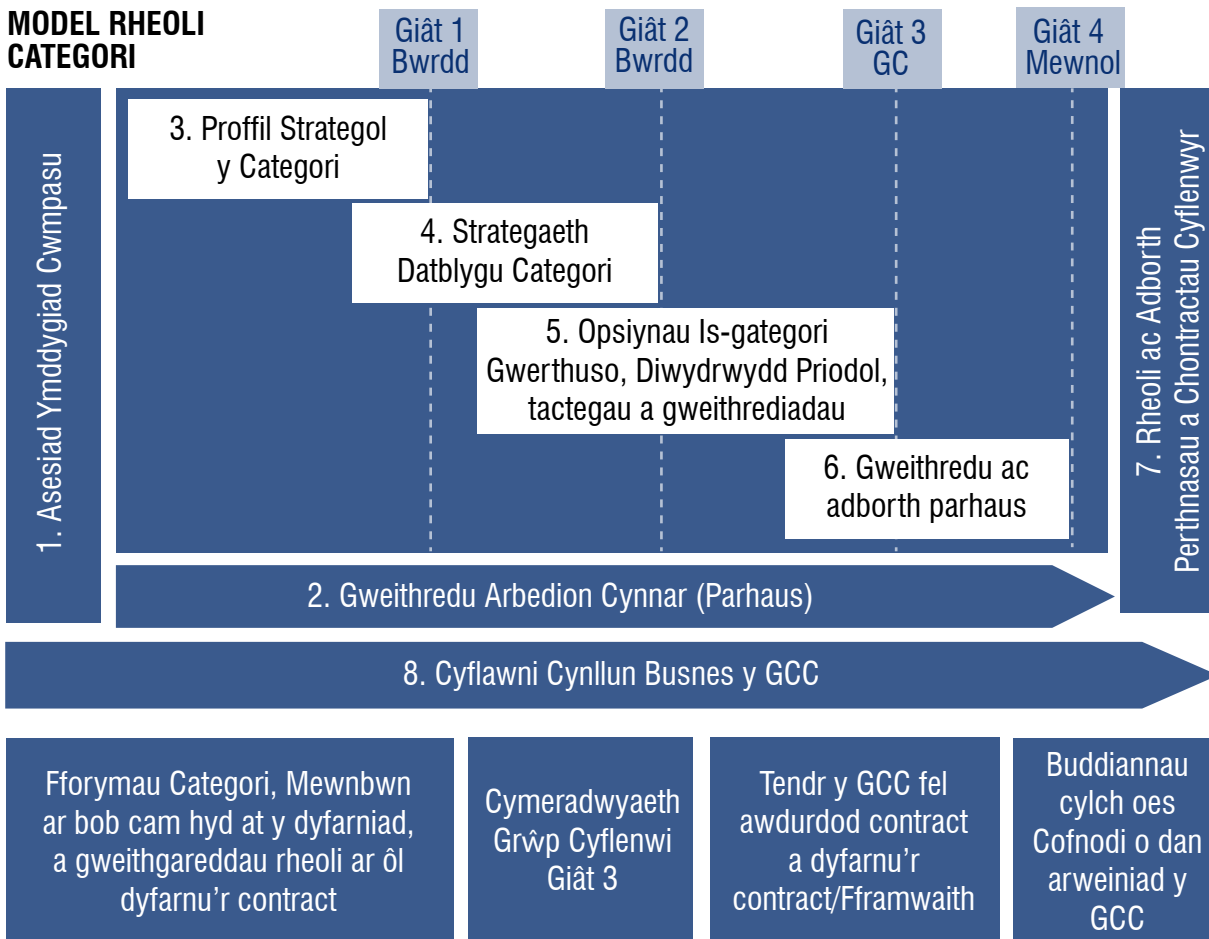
MODEL RHEOLI CATEGORI

Giât 1 Bwrdd

Giât 2 Bwrdd

Giât 3 GC

Giât 4 Mewnol

1. Asesiad Ymddygiad Cwmpasu

3. Proffil Strategol y Categori

4. Strategaeth Datblygu Categori

5. Opsiynau Is-gategori Gwerthuso, Diwydrwydd Priodol, tactegau a gweithrediadau

6. Gweithredu ac adborth parhaus

7. Rheoli ac Adborth Perthnasau a Chontractau Cyflenwyr

2. Gweithredu Arbedion Cynnar (Parhaus)

8. Cyflawni Cynllun Busnes y GCC

Fforymau Categori, Mewnbwn ar bob cam hyd at y dyfarniad, a gweithgareddau rheoli ar ôl dyfarnu'r contract

Cymeradwyaeth Grŵp Cyflenwi Giât 3

Tendr y GCC fel awdurdod contract a dyfarnu'r contract/Fframwaith

Buddiannau cylch oes Cofnodi o dan arweiniad y GCC